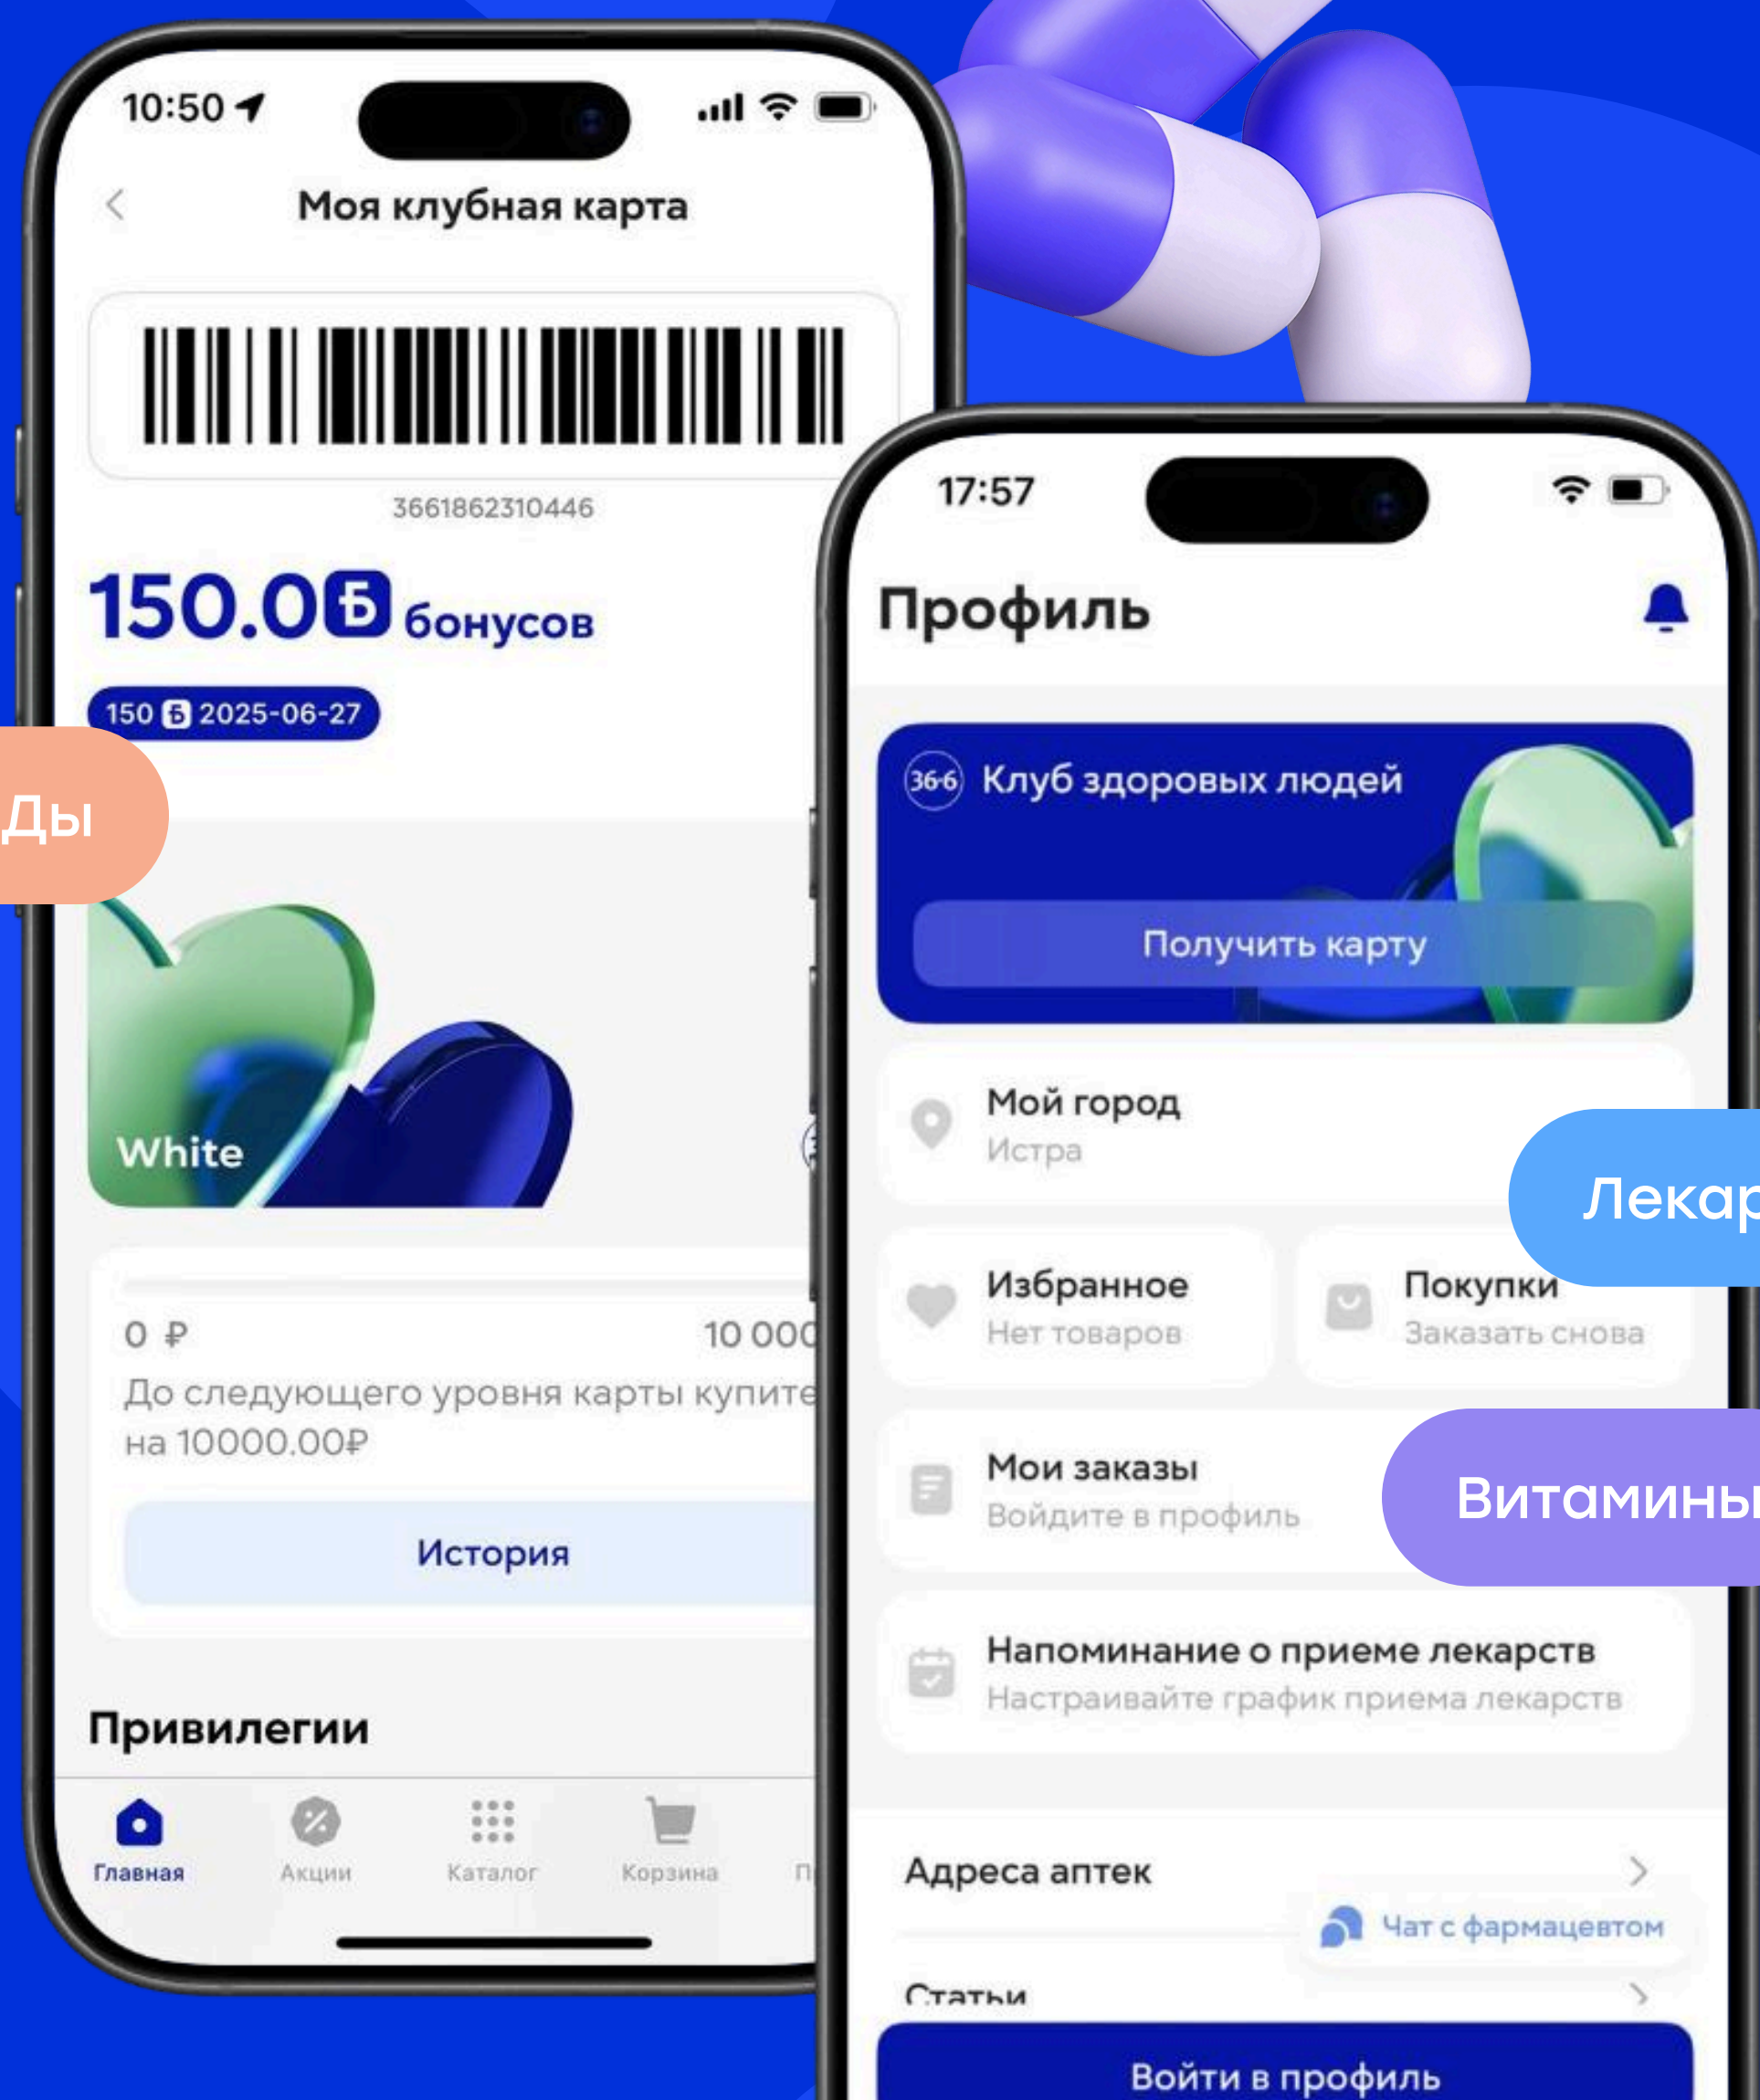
10:50

Моя клубная карта

3661862310446

150.0Б бонусов

150 Б 2025-06-27

Ды

White

0 ₽ 10 000

До следующего уровня карты купите на 10000.00₽

История

Привилегии

Главная Акции Каталог Корзина П

17:57

Профиль

36·6 Клуб здоровых людей

Получить карту

Мой город
Истра

Лекар

Избранное
Нет товаров

Покупки
Заказать снова

Мои заказы
Войдите в профиль

Витамины

Напоминание о приеме лекарств
Настраивайте график приема лекарств

Адреса аптек

Чат с фармацевтом

Статьи

Войти в профиль